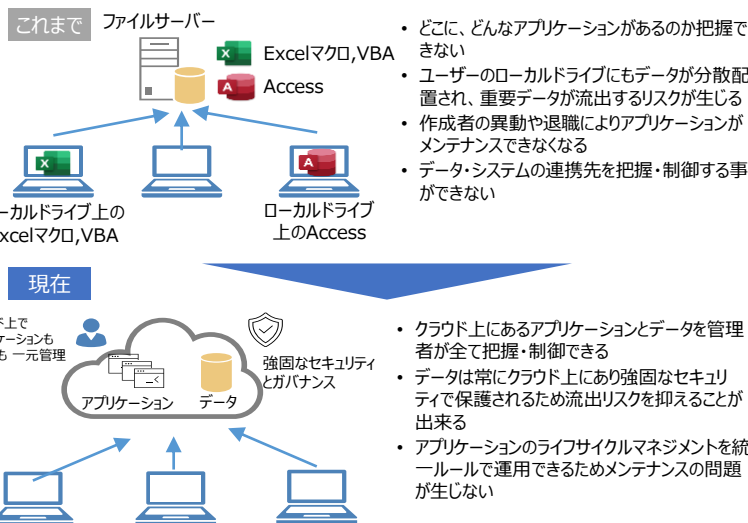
これまで

ファイルサーバー

Excelマクロ,VBA

Access

ーカルドライブ上の xcelマクロ,VBA

ローカルドライブ上のAccess

• どこに、どんなアプリケーションがあるのか把握できない
• ユーザーのローカルドライブにもデータが分散配置され、重要データが流出するリスクが生じる
• 作成者の異動や退職によりアプリケーションがメンテナンスできなくなる
• データ・システムの連携先を把握・制御する事ができない

現在

ド上で ケーションも も 一元管理

アプリケーション

データ

強固なセキュリティとガバナンス

• クラウド上にあるアプリケーションとデータを管理者が全て把握・制御できる
• データは常にクラウド上にあり強固なセキュリティで保護されるため流出リスクを抑えることが出来る
• アプリケーションのライフサイクルマネジメントを統一ルールで運用できるためメンテナンスの問題が生じない